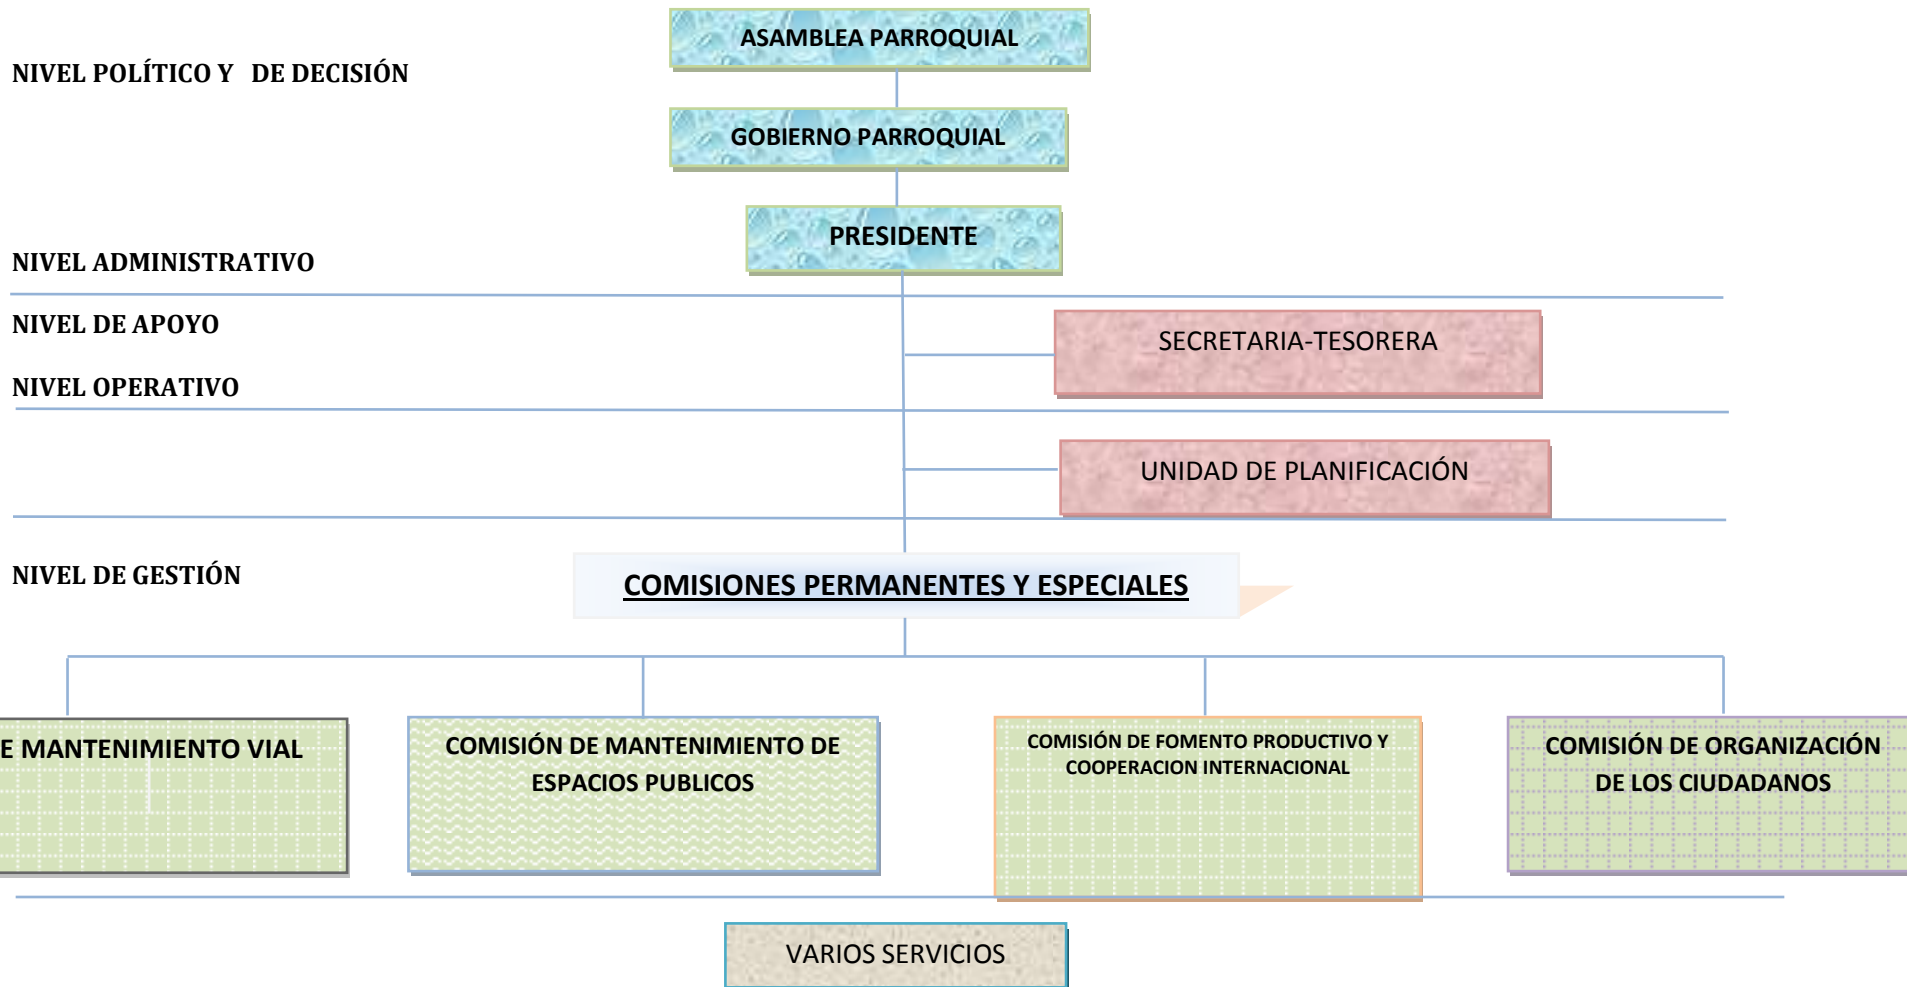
ASAMBLEA PARROQUIAL

NIVEL POLÍTICO Y DE DECISIÓN

GOBIERNO PARROQUIAL

PRESIDENTE

NIVEL ADMINISTRATIVO

NIVEL DE APOYO

SECRETARIA-TESORERA

NIVEL OPERATIVO

UNIDAD DE PLANIFICACIÓN

NIVEL DE GESTIÓN

COMISIONES PERMANENTES Y ESPECIALES

E MANTENIMIENTO VIAL

COMISIÓN DE MANTENIMIENTO DE ESPACIOS PUBLICOS

COMISIÓN DE FOMENTO PRODUCTIVO Y COOPERACION INTERNACIONAL

COMISIÓN DE ORGANIZACIÓN DE LOS CIUDADANOS

VARIOS SERVICIOS